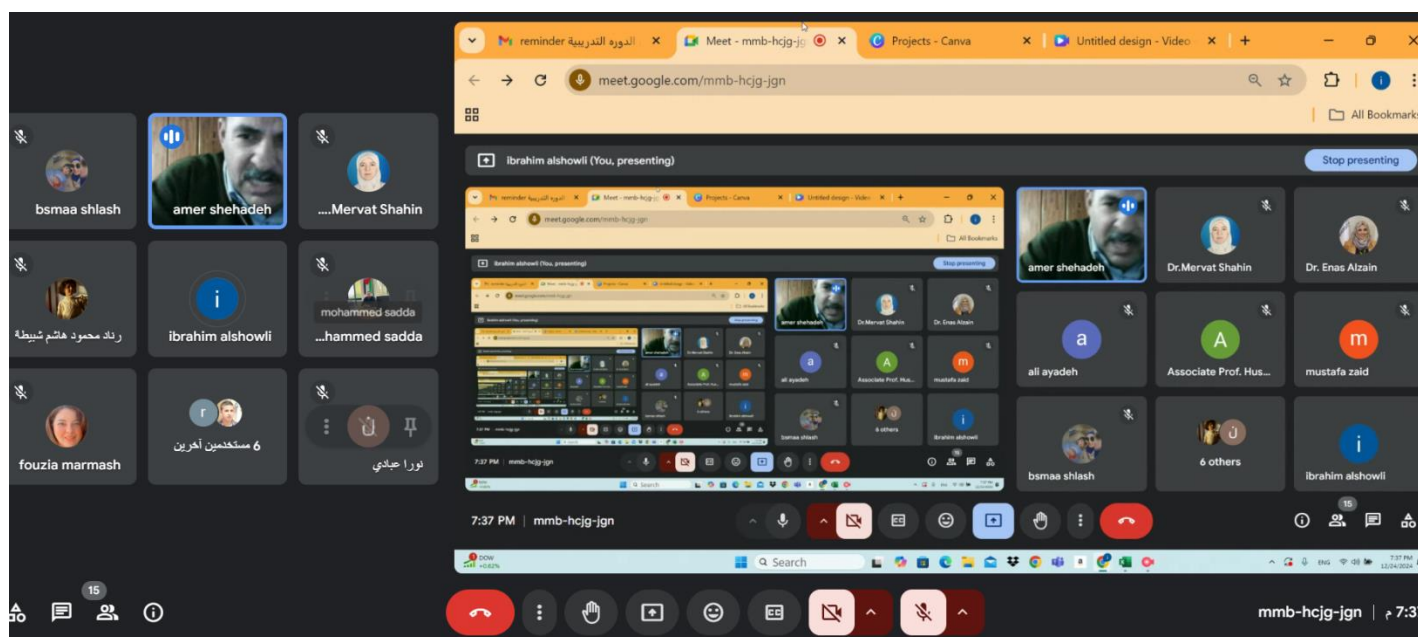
bsmaa shlash
amer shehadeh
...Mervat Shahin
رناد محمود هاشم شبيطة
ibrahim alshowli
mohammed sadda
...hammed sadda
fouzia marmash
6 مستخدمين آخرين
نورا عبادي

reminder الدورة التدريبية
Meet - mmb-hcjg-jg
Projects - Canva
Untitled design - Video
meet.google.com/mmb-hcjg-jgn
All Bookmarks
ibrahim alshowli (You, presenting)
Stop presenting
amer shehadeh
Dr.Mervat Shahin
Dr. Enas Alzain
ali ayadeh
Associate Prof. Hus...
mustafa zaid
bsmaa shlash
6 others
ibrahim alshowli
7:37 PM | mmb-hcjg-jgn
15
DOW +0.62%
Search
ENG
7:37 PM 12/24/2024

15
mmb-hcjg-jgn | 7:3 م